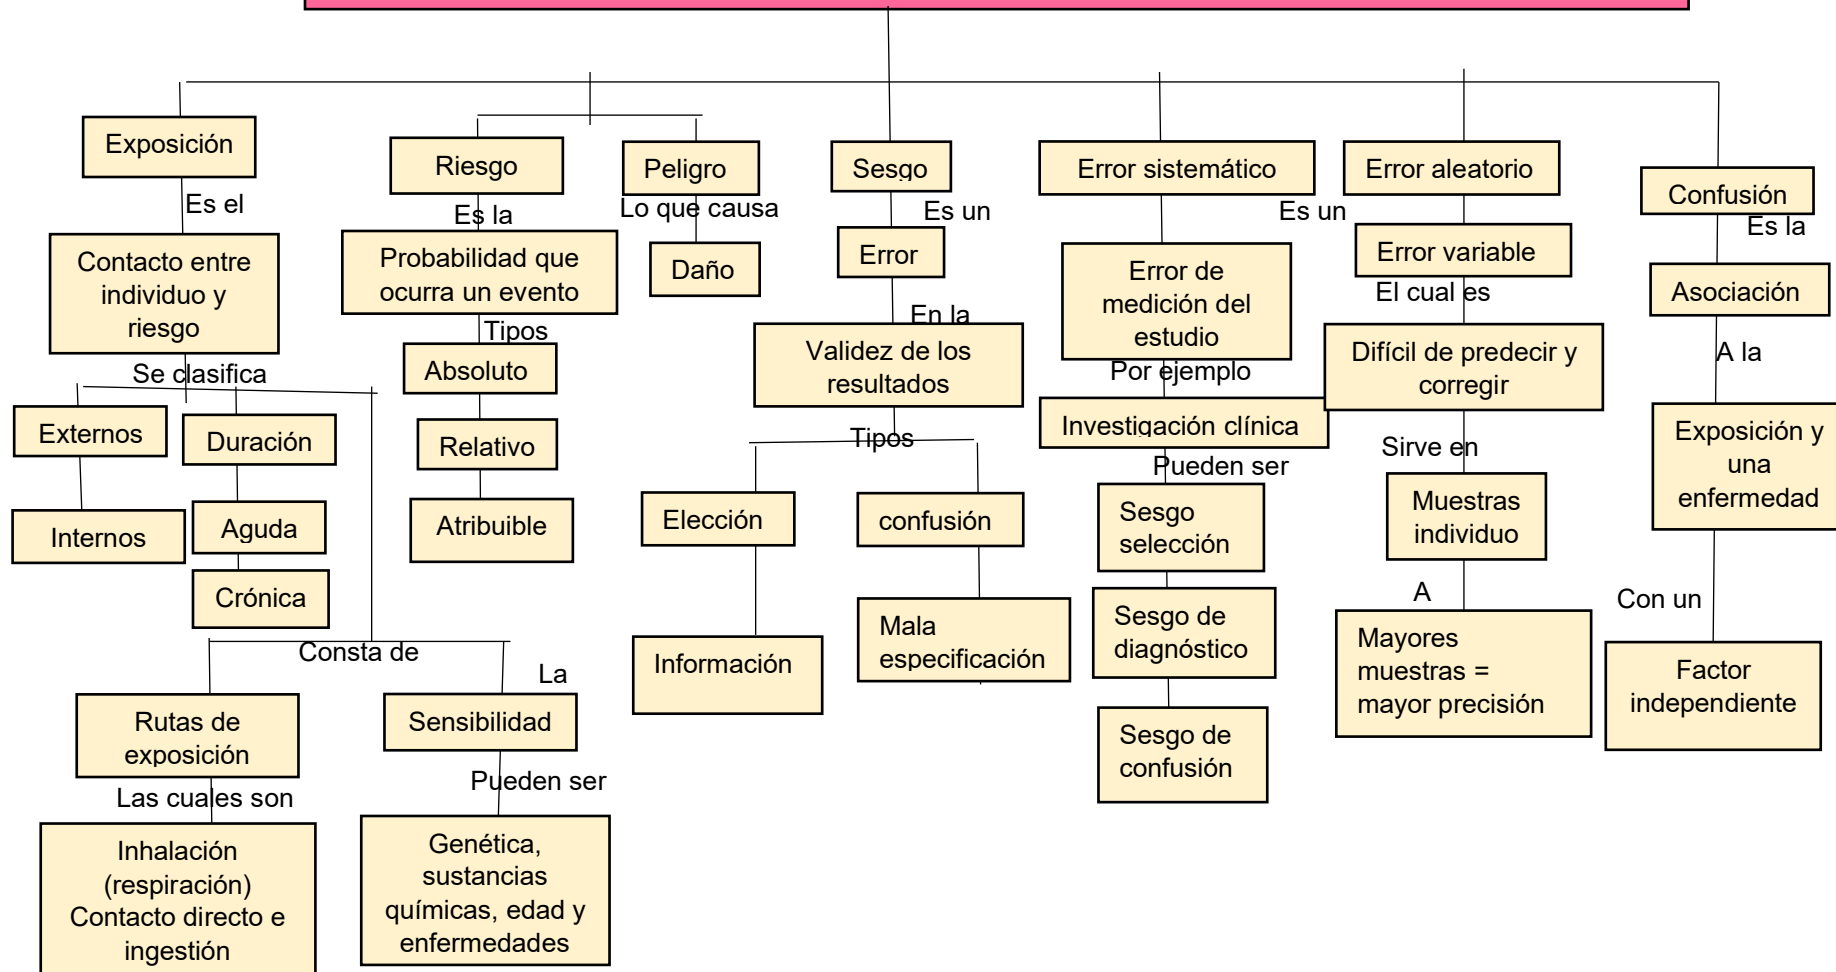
Exposición

Es el

Contacto entre individuo y riesgo

Se clasifica

Externos

Internos

Duración

Aguda

Crónica

Consta de

Rutas de exposición

Las cuales son

Inhalación (respiración) Contacto directo e ingestión

La

Sensibilidad

Pueden ser

Genética, sustancias químicas, edad y enfermedades

Riesgo

Es la

Probabilidad que ocurra un evento

Tipos

Absoluto

Relativo

Atribuible

Peligro

Lo que causa

Daño

Sesgo

Es un

Error

En la

Validez de los resultados

Tipos

Elección

Información

confusión

Mala especificación

Error sistemático

Es un

Error de medición del estudio

Por ejemplo

Investigación clínica

Pueden ser

Sesgo selección

Sesgo de diagnóstico

Sesgo de confusión

Error aleatorio

Error variable

El cual es

Difícil de predecir y corregir

Sirve en

Muestras individuo

A

Mayores muestras = mayor precisión

Confusión

Es la

Asociación

A la

Exposición y una enfermedad

Con un

Factor independiente